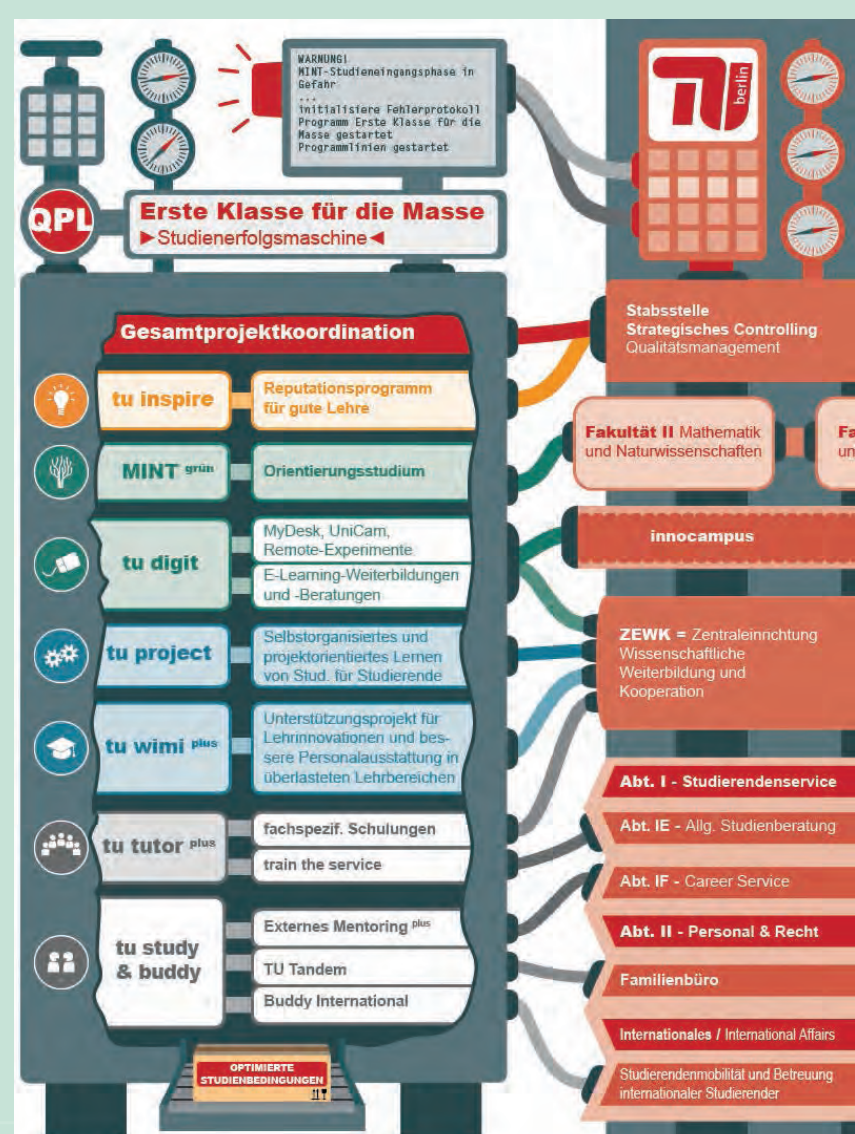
WARNUNG!
MINT-Studieneingangsphase in Gefahr
...
initialisiere Fehlerprotokoll
Programm Erste Klasse für die Masse gestartet
Programmlinien gestartet

TU berlin

QPL

Erste Klasse für die Masse
►Studienerfolgsmaschine◄

Gesamtprojektkoordination

tu inspire
Reputationsprogramm für gute Lehre

MINT grün
Orientierungsstudium

tu digit
MyDesk, UniCam, Remote-Experimente
E-Learning-Weiterbildungen und -Beratungen

tu project
Selbstorganisiertes und projektorientiertes Lernen von Stud. für Studierende

tu wimi plus
Unterstützungsprojekt für Lehrinnovationen und bessere Personalausstattung in überlasteten Lehrbereichen

tu tutor plus
fachspezif. Schulungen
train the service

tu study & buddy
Externes Mentoring plus
TU Tandem
Buddy International

OPTIMIERTE STUDIENBEDINGUNGEN

Stabsstelle
Strategisches Controlling
Qualitätsmanagement

Fakultät II Mathematik und Naturwissenschaften

Fa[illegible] un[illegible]

innocampus

ZEWK = Zentraleinrichtung Wissenschaftliche Weiterbildung und Kooperation

Abt. I - Studierendenservice
Abt. IE - Allg. Studienberatung
Abt. IF - Career Service
Abt. II - Personal & Recht
Familienbüro
Internationales / International Affairs
Studierendenmobilität und Betreuung internationaler Studierender